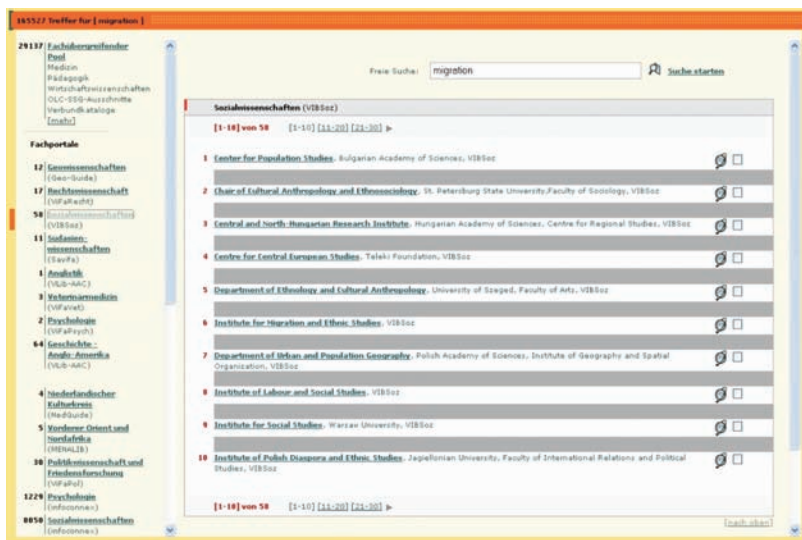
165527 Treffer für [ migration ]

29137 Fachübergreifender Pool
Medizin
Pädagogik
Wirtschaftswissenschaften
OLC-SSG-Ausschnitte
Verbundkataloge
[mehr]

Fachportale

12 Geowissenschaften (Geo-Guide)
17 Rechtswissenschaft (ViFaRecht)
58 Sozialwissenschaften (VIBSoz)
11 Sudasienwissenschaften (SavifA)
1 Anglistik (VLib-AAC)
3 Veterinärmedizin (ViFavet)
2 Psychologie (ViFaPsych)
64 Geschichte - Anglo-Amerika (VLib-AAC)

4 Niederlandischer Kulturkreis (NedGuide)
5 Vorderer Orient und Nordafrika (MENALIB)
30 Politikwissenschaft und Friedensforschung (ViFaPol)
1229 Psychologie (infoconnex)
8050 Sozialwissenschaften (infoconnex)

Freie Suche: migration Suche starten

Sozialwissenschaften (VIBSoz)

[1-10] von 58 [1-10] [11-20] [21-30] ▶

1 Center for Population Studies. Bulgarian Academy of Sciences, VIBSoz
2 Chair of Cultural Anthropology and Ethnosociology. St. Petersburg State University,Faculty of Sociology, VIBSoz
3 Central and North-Hungarian Research Institute. Hungarian Academy of Sciences, Centre for Regional Studies, VIBSoz
4 Centre for Central European Studies. Teleki Foundation, VIBSoz
5 Department of Ethnology and Cultural Anthropology. University of Szeged, Faculty of Arts, VIBSoz
6 Institute for Migration and Ethnic Studies. VIBSoz
7 Department of Urban and Population Geography. Polish Academy of Sciences, Institute of Geography and Spatial Organization, VIBSoz
8 Institute of Labour and Social Studies. VIBSoz
9 Institute for Social Studies. Warsaw University, VIBSoz
10 Institute of Polish Diaspora and Ethnic Studies. Jagiellonian University, Faculty of International Relations and Political Studies, VIBSoz

[1-10] von 58 [1-10] [11-20] [21-30] ▶

[nach oben]